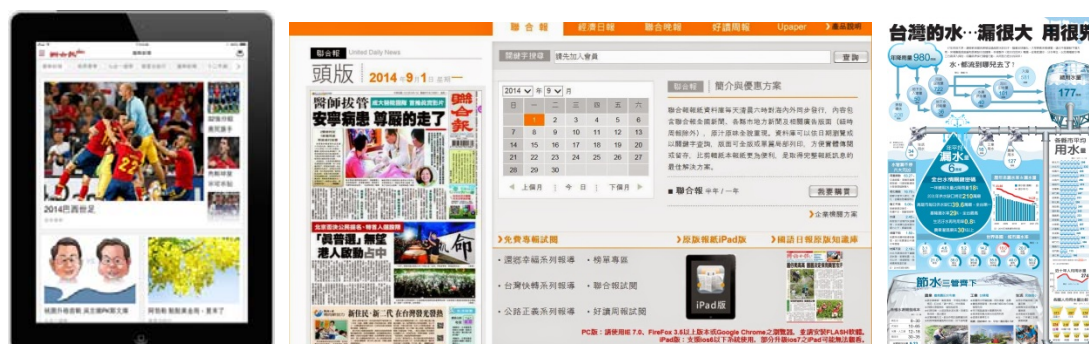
聯合報

2014巴西世足

聯合報 United Daily News

頭版 2014年9月1日 星期一

醫師拔管 安寧病患 尊嚴的走了

聯合報

「興普通」無緊 港人啟動占中

聯合報 經濟日報 聯合晚報 好讀周報 Upaper 產品說明

關鍵字搜尋 請先加入會員 查詢

2014 年 9 月

| 日 | 一 | 二 | 三 | 四 | 五 | 六 |
|---|---|---|---|---|---|---|
|  | 1 | 2 | 3 | 4 | 5 | 6 |
| 7 | 8 | 9 | 10 | 11 | 12 | 13 |
| 14 | 15 | 16 | 17 | 18 | 19 | 20 |
| 21 | 22 | 23 | 24 | 25 | 26 | 27 |
| 28 | 29 | 30 |  |  |  |  |

上個月 今日 下個月

聯合報 簡介與優惠方案

聯合報 半年/一年 我要購買

企業機構方案

免費專報試閱 原版報紙iPad版 國語日報原版知識庫

• 選經幸福系列報導 • 榜單專區
• 台灣快轉系列報導 • 聯合報試閱
• 公路正義系列報導 • 好讀周報試閱

iPad版

台灣的水…漏很大 用很兇

節水

用水